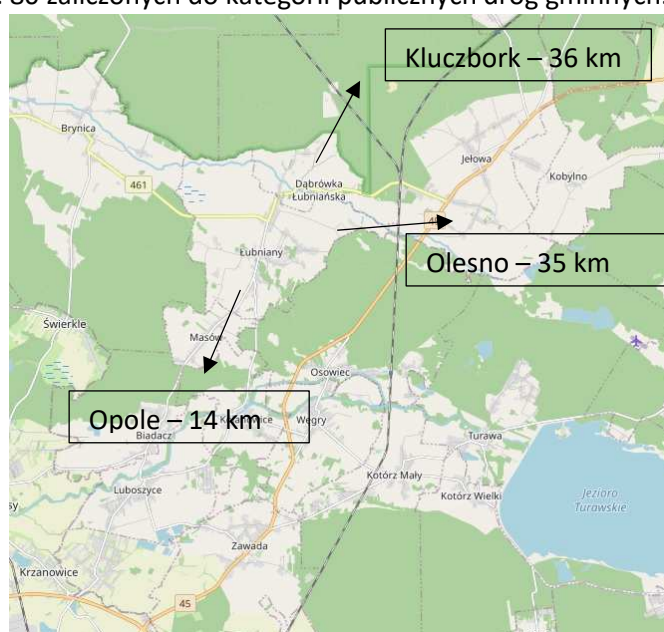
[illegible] są zaliczonych do kategorii publicznych dróg gminnych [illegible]

Kluczbork – 36 km

Olesno – 35 km

Opole – 14 km

Brynica
461
Dąbrówka Łubniańska
Jełowa
Kobylno
Łubniany
Świerkle
Masów
Osowiec
Biadacz
Węgry
Turawa
Kotórz Mały
Kotórz Wielki
Jezioro Turawskie
Luboszyce
Zawada
Krzanowice
45